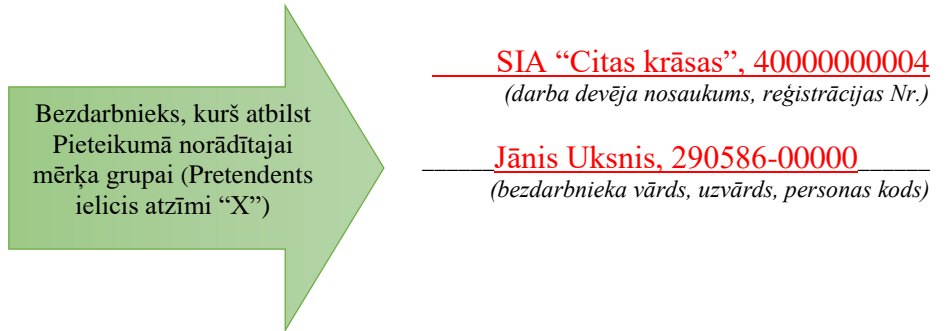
Bezdarbnieks, kurš atbilst Pieteikumā norādītajai mērķa grupai (Pretendents ielicis atzīmi "X")

____SIA "Citas krāsas", 40000000004
(darba devēja nosaukums, reģistrācijas Nr.)

_____Jānis Uksnis, 290586-00000_____
(bezdarbnieka vārds, uzvārds, personas kods)